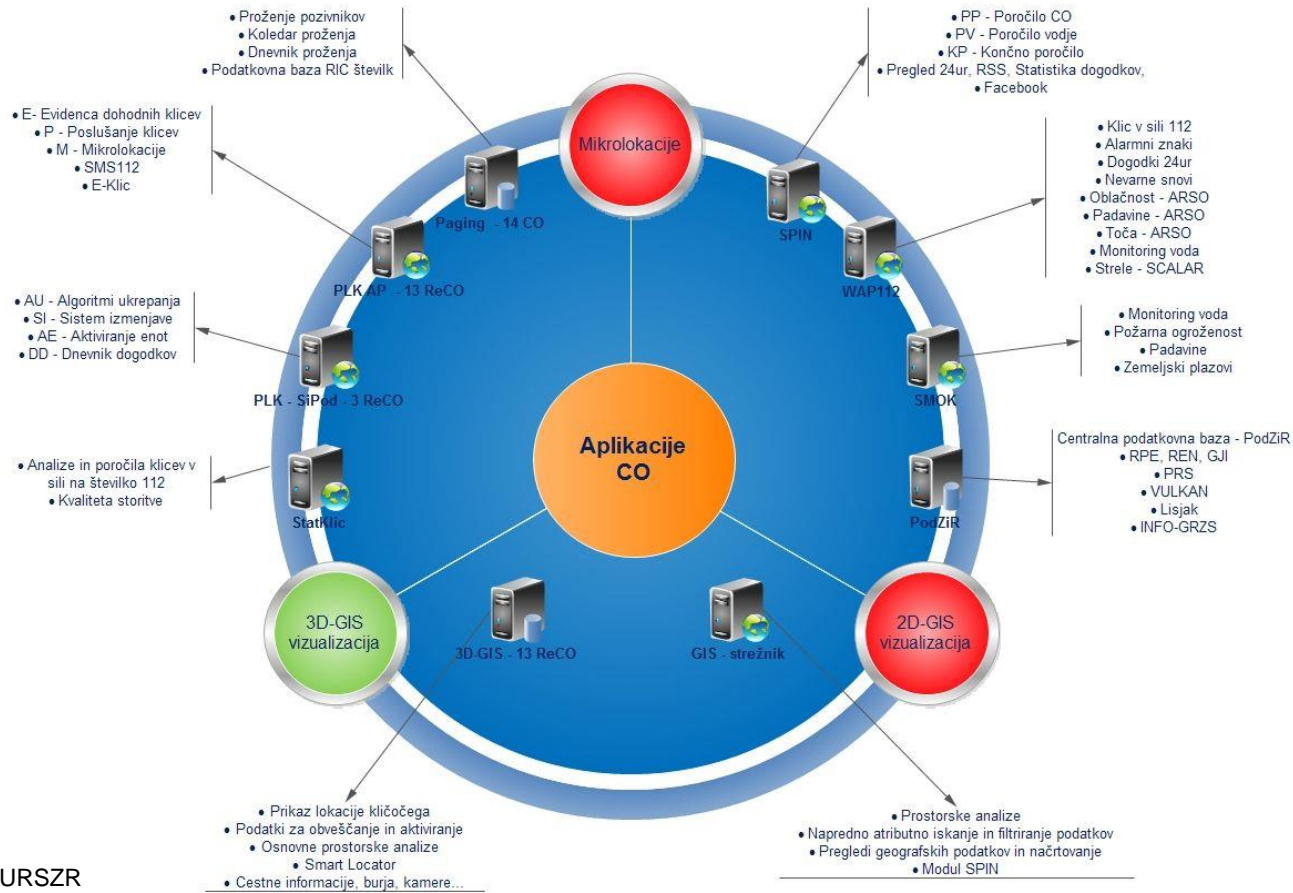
• Proženje pozivnikov
• Koledar proženja
• Dnevnik proženja
• Podatkovna baza RIC številk

• PP - Poročilo CO
• PV - Poročilo vodje
• KP - Končno poročilo
• Pregled 24ur, RSS, Statistika dogodkov,
• Facebook

• E- Evidenca dohodnih klicev
• P - Poslušanje klicev
• M - Mikrolokacije
• SMS112
• E-Klic

Mikrolokacije

• Klic v sili 112
• Alarmni znaki
• Dogodki 24ur
• Nevarne snovi
• Oblačnost - ARSO
• Padavine - ARSO
• Toča - ARSO
• Monitoring voda
• Strele - SCALAR

Paging - 14 CO

SPIN

WAP112

PLK AP - 13 ReCO

• AU - Algoritmi ukrepanja
• SI - Sistem izmenjave
• AE - Aktiviranje enot
• DD - Dnevnik dogodkov

• Monitoring voda
• Požarna ogroženost
• Padavine
• Zemeljski plazovi

SMOK

PLK - SiPod - 3 ReCO

Aplikacije CO

Centralna podatkovna baza - PodZiR
• RPE, REN, GJI
• PRS
• VULKAN
• Lisjak
• INFO-GRZS

• Analize in poročila klicev v sili na številko 112
• Kvaliteta storitve

StatKlic

PodZiR

3D-GIS vizualizacija

3D-GIS - 13 ReCO

GIS - strežnik

2D-GIS vizualizacija

• Prikaz lokacije kličočega
• Podatki za obveščanje in aktiviranje
• Osnovne prostorske analize
• Smart Locator
• Cestne informacije, burja, kamere...

• Prostorske analize
• Napredno atributno iskanje in filtriranje podatkov
• Pregledi geografskih podatkov in načrtovanje
• Modul SPIN

URSZR